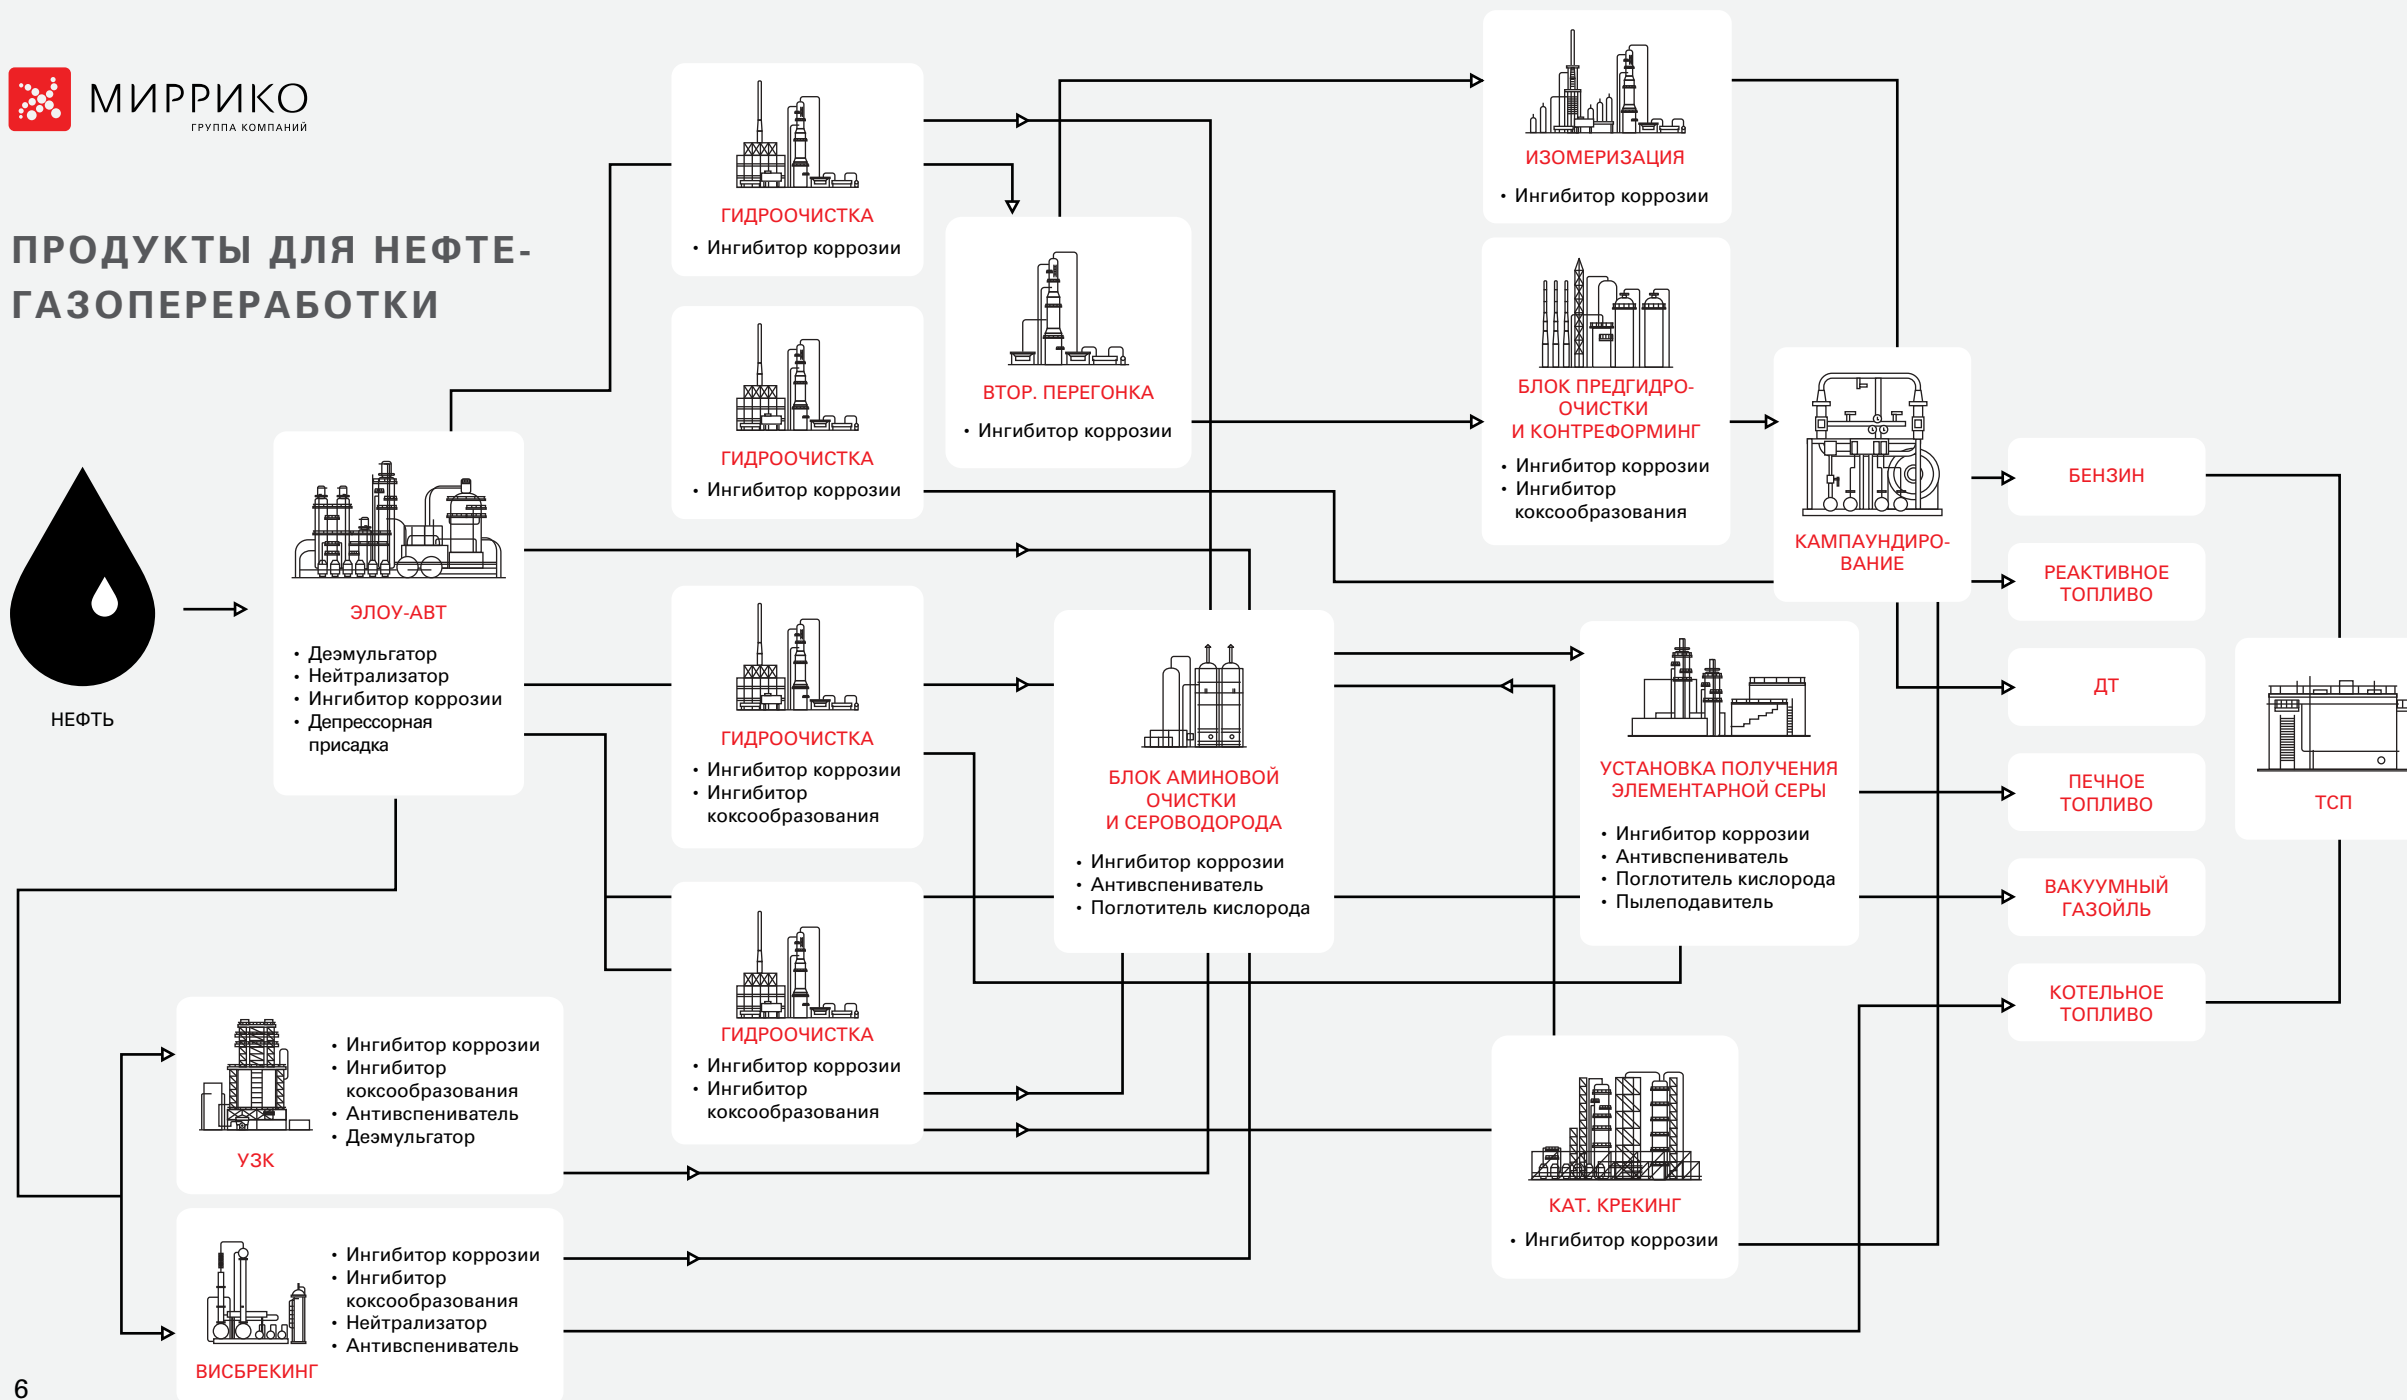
МИРРИКО
ГРУППА КОМПАНИЙ

ПРОДУКТЫ ДЛЯ НЕФТЕГАЗОПЕРЕРАБОТКИ

НЕФТЬ

ЭЛОУ-АВТ
• Деэмульгатор
• Нейтрализатор
• Ингибитор коррозии
• Депрессорная присадка

ГИДРООЧИСТКА
• Ингибитор коррозии

ГИДРООЧИСТКА
• Ингибитор коррозии

ВТОР. ПЕРЕГОНКА
• Ингибитор коррозии

ИЗОМЕРИЗАЦИЯ
• Ингибитор коррозии

БЛОК ПРЕДГИДРООЧИСТКИ И КОНТРЕФОРМИНГ
• Ингибитор коррозии
• Ингибитор коксообразования

КАМПАУНДИРОВАНИЕ

ГИДРООЧИСТКА
• Ингибитор коррозии
• Ингибитор коксообразования

БЛОК АМИНОВОЙ ОЧИСТКИ И СЕРОВОДОРОДА
• Ингибитор коррозии
• Антивспениватель
• Поглотитель кислорода

УСТАНОВКА ПОЛУЧЕНИЯ ЭЛЕМЕНТАРНОЙ СЕРЫ
• Ингибитор коррозии
• Антивспениватель
• Поглотитель кислорода
• Пылеподавитель

БЕНЗИН

РЕАКТИВНОЕ ТОПЛИВО

ДТ

ПЕЧНОЕ ТОПЛИВО

ВАКУУМНЫЙ ГАЗОЙЛЬ

КОТЕЛЬНОЕ ТОПЛИВО

ТСП

УЗК
• Ингибитор коррозии
• Ингибитор коксообразования
• Антивспениватель
• Деэмульгатор

ГИДРООЧИСТКА
• Ингибитор коррозии
• Ингибитор коксообразования

КАТ. КРЕКИНГ
• Ингибитор коррозии

ВИСБРЕКИНГ
• Ингибитор коррозии
• Ингибитор коксообразования
• Нейтрализатор
• Антивспениватель

6